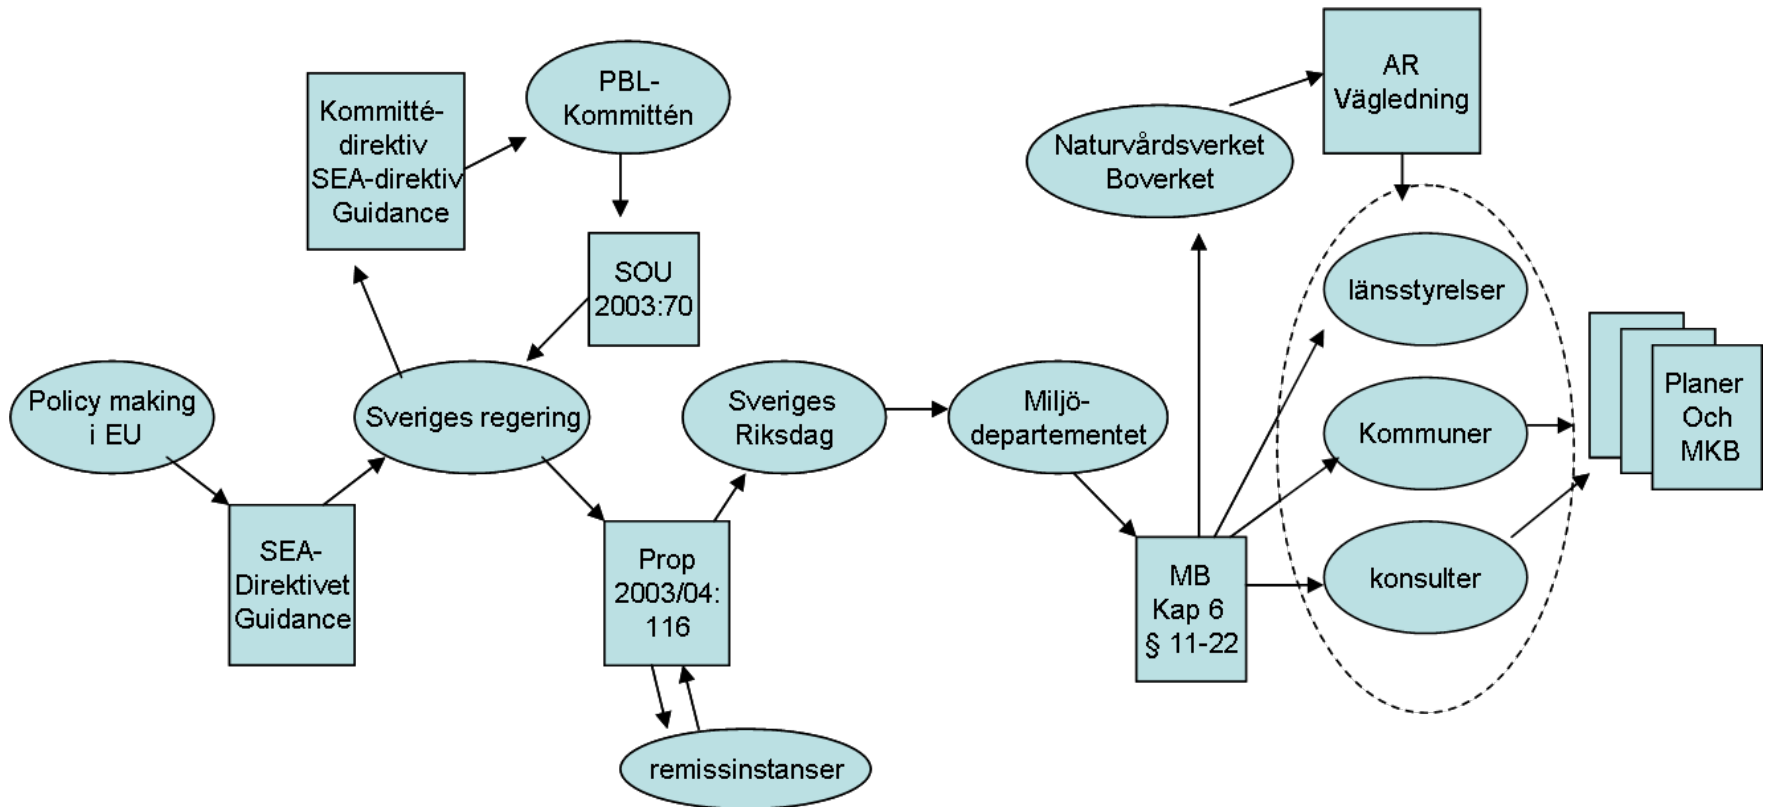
Policy making i EU

SEA-Direktivet Guidance

Sveriges regering

Kommitté-direktiv SEA-direktiv Guidance

PBL-Kommittén

SOU 2003:70

Prop 2003/04: 116

remissinstanser

Sveriges Riksdag

Miljö-departementet

MB Kap 6 § 11-22

Naturvårdsverket Boverket

AR Vägledning

länsstyrelser

Kommuner

konsulter

Planer Och MKB